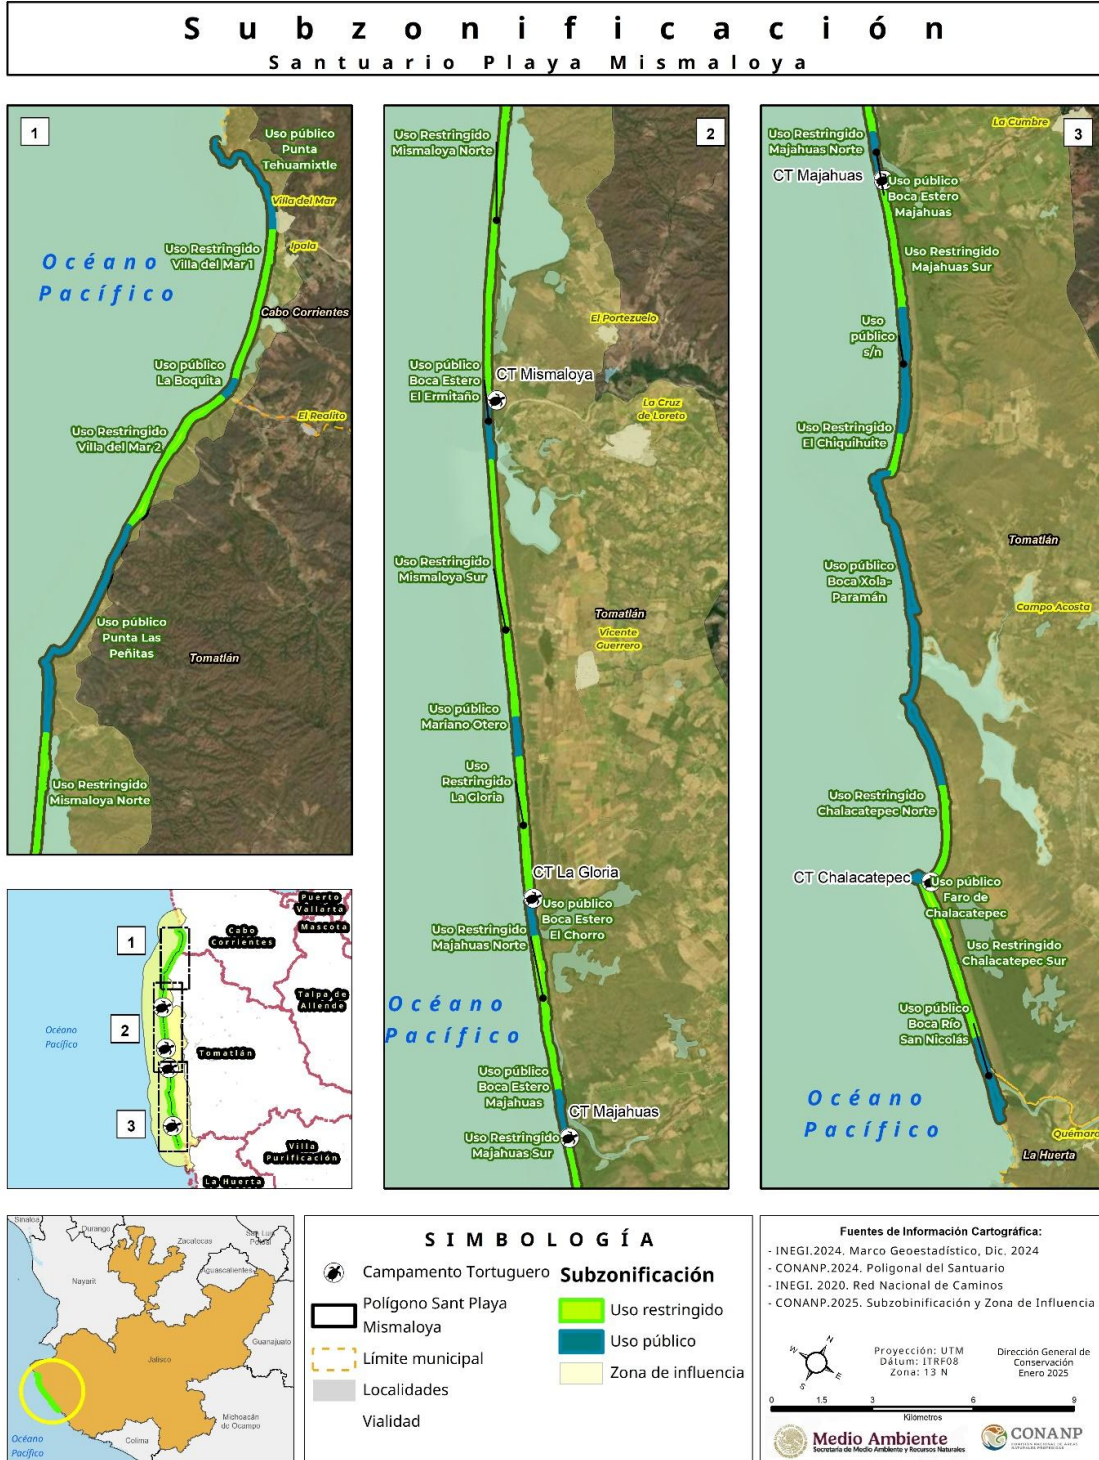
Subzonificación
Santuario Playa Mismaloya

1
Uso público Punta Tehuamixtle
Villa del Mar
Ipala
Océano Pacífico
Uso Restringido Villa del Mar 1
Cabo Corrientes
Uso público La Boquita
El Realito
Uso Restringido Villa del Mar 2
Uso público Punta Las Peñitas
Tomatlán
Uso Restringido Mismaloya Norte

2
Uso Restringido Mismaloya Norte
El Portezuelo
Uso público Boca Estero El Ermitaño
CT Mismaloya
La Cruz de Loreto
Uso Restringido Mismaloya Sur
Tomatlán
Vicente Guerrero
Uso público Mariano Otero
Uso Restringido La Gloria
CT La Gloria
Uso público Boca Estero El Chorro
Uso Restringido Majahuas Norte
Océano Pacífico
Uso público Boca Estero Majahuas
CT Majahuas
Uso Restringido Majahuas Sur

3
Uso Restringido Majahuas Norte
La Cumbre
CT Majahuas
Uso público Boca Estero Majahuas
Uso Restringido Majahuas Sur
Uso público s/n
Uso Restringido El Chiquihuite
Tomatlán
Uso público Boca Xola-Paramán
Campo Acosta
Uso Restringido Chalacatepec Norte
CT Chalacatepec
Uso público Faro de Chalacatepec
Uso Restringido Chalacatepec Sur
Uso público Boca Río San Nicolás
Océano Pacífico
Quémaro
La Huerta

Puerto Vallarta
Cabo Corrientes
Mascota
1
Talpa de Allende
Océano Pacífico
2
Tomatlán
3
Villa Purificación
La Huerta

Sinaloa
Durango
Zacatecas
San Luis Potosí
Nayarit
Aguascalientes
Guanajuato
Jalisco
Michoacán de Ocampo
Colima
Océano Pacífico

SIMBOLOGÍA
Campamento Tortuguero
Polígono Sant Playa Mismaloya
Límite municipal
Localidades
Vialidad
Subzonificación
Uso restringido
Uso público
Zona de influencia

Fuentes de Información Cartográfica:
- INEGI.2024. Marco Geoestadístico, Dic. 2024
- CONANP.2024. Poligonal del Santuario
- INEGI. 2020. Red Nacional de Caminos
- CONANP.2025. Subzobinificación y Zona de Influencia

N
W
E
S
Proyección: UTM
Dátum: ITRF08
Zona: 13 N
Dirección General de Conservación
Enero 2025
0 1.5 3 6 9
Kilómetros
Medio Ambiente
Secretaría de Medio Ambiente y Recursos Naturales
CONANP